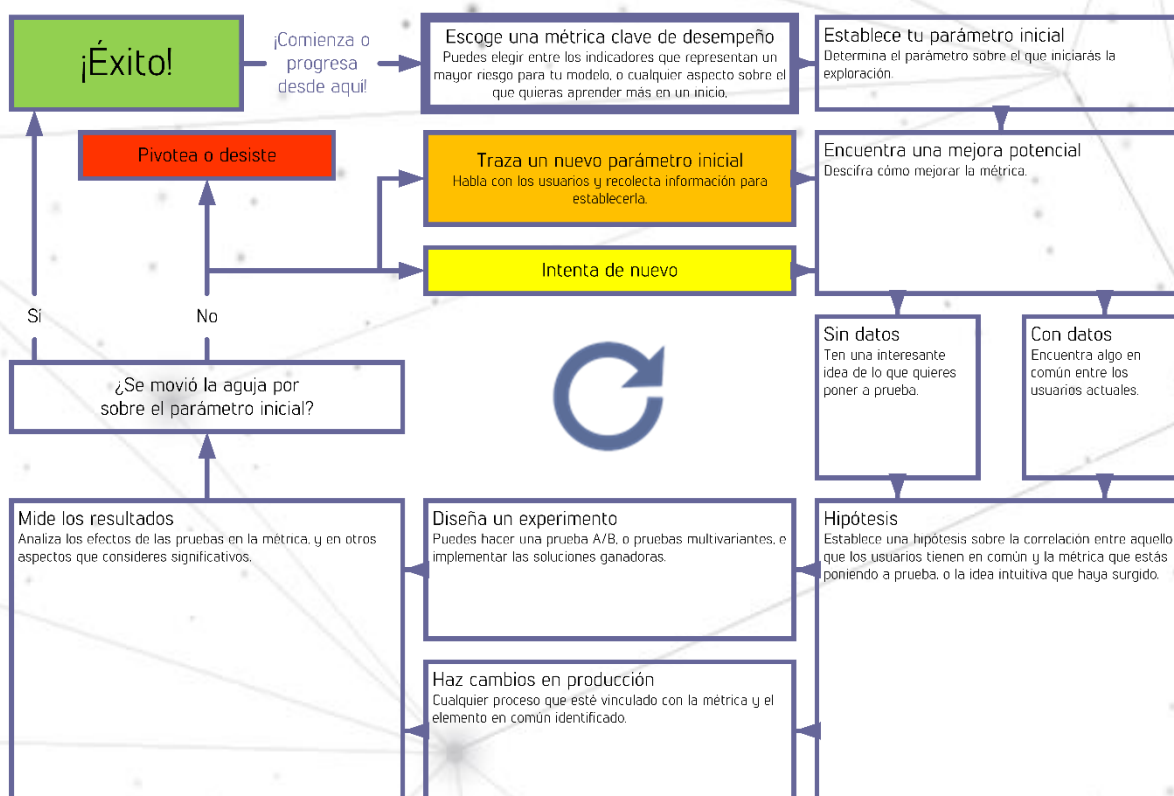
¡Éxito!

¡Comienza o progresa desde aquí!

Escoge una métrica clave de desempeño
Puedes elegir entre los indicadores que representan un mayor riesgo para tu modelo, o cualquier aspecto sobre el que quieras aprender más en un inicio.

Establece tu parámetro inicial
Determina el parámetro sobre el que iniciarás la exploración.

Pivotea o desiste

Traza un nuevo parámetro inicial
Habla con los usuarios y recolecta información para establecerla.

Encuentra una mejora potencial
Descifra cómo mejorar la métrica.

Intenta de nuevo

Sí

No

Sin datos
Ten una interesante idea de lo que quieres poner a prueba.

Con datos
Encuentra algo en común entre los usuarios actuales.

¿Se movió la aguja por sobre el parámetro inicial?

Mide los resultados
Analiza los efectos de las pruebas en la métrica, y en otros aspectos que consideres significativos.

Diseña un experimento
Puedes hacer una prueba A/B, o pruebas multivariantes, e implementar las soluciones ganadoras.

Hipótesis
Establece una hipótesis sobre la correlación entre aquello que los usuarios tienen en común y la métrica que estás poniendo a prueba, o la idea intuitiva que haya surgido.

Haz cambios en producción
Cualquier proceso que esté vinculado con la métrica y el elemento en común identificado.